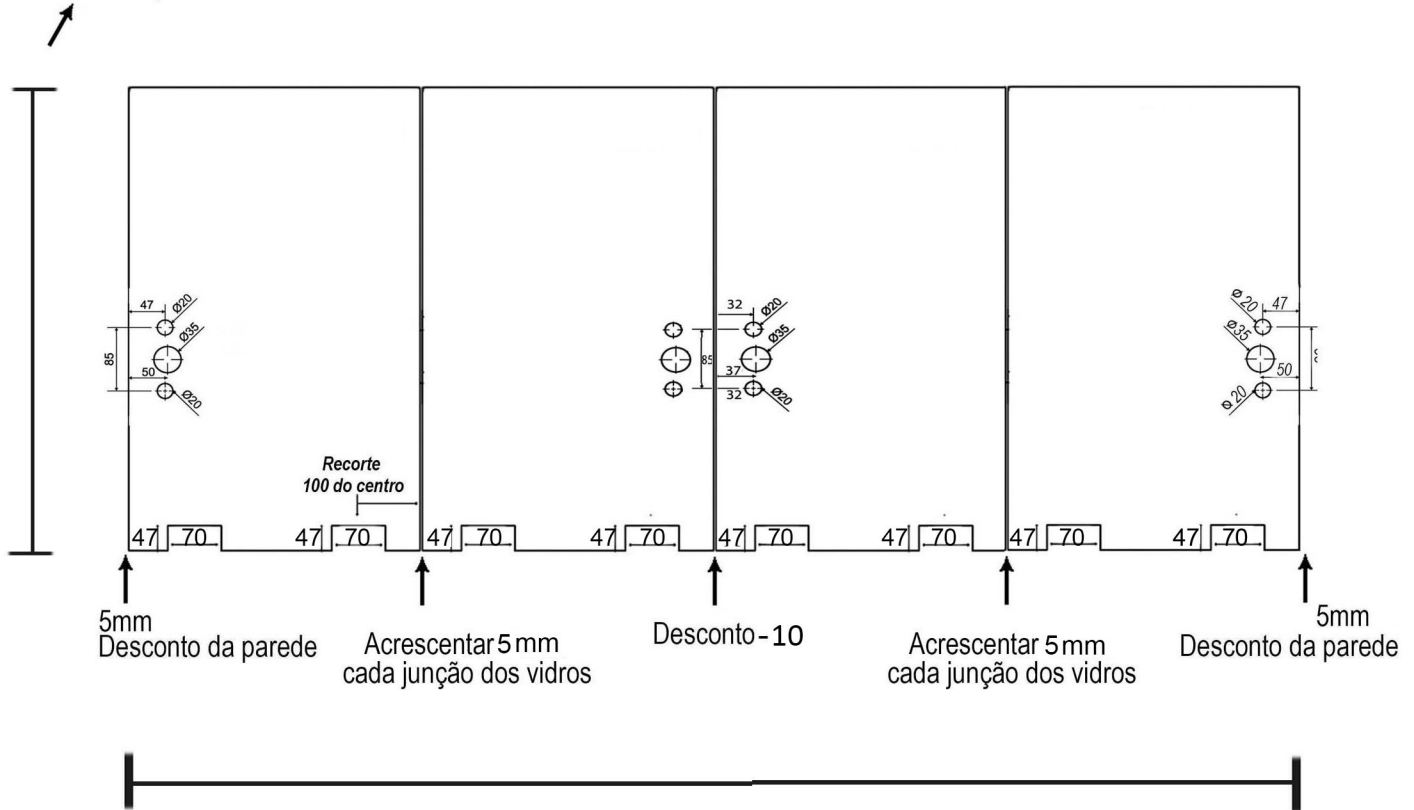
47
Ø20
Ø35
85
50
Ø20

Recorte
100 do centro

85

32
Ø20
Ø35
37
32
Ø20

Ø20
47
Ø35
50
Ø20
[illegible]

47 70 47 70 47 70 47 70 47 70 47 70 47 70 47 70

5mm
Desconto da parede

Acrescentar 5 mm
cada junção dos vidros

Desconto -10

Acrescentar 5 mm
cada junção dos vidros

5mm
Desconto da parede